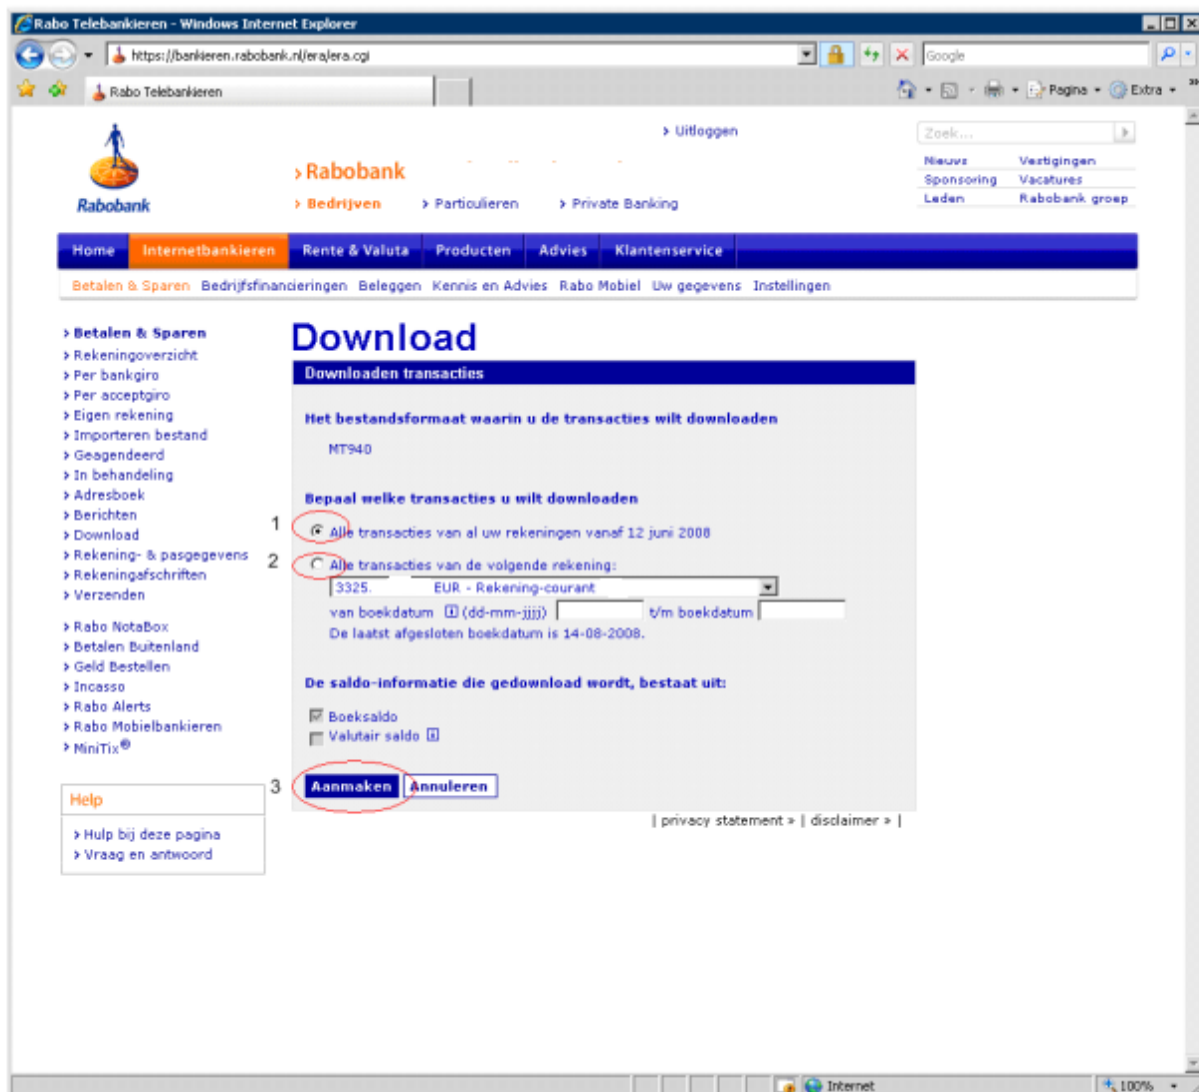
Rabo Telebankieren - Windows Internet Explorer

https://bankieren.rabobank.nl/era/era.cgi

Google

Rabo Telebankieren

Pagina ▾ Extra ▾

Rabobank

› Rabobank

› Uitloggen

Zoek...

Nieuws | Vestigingen
Sponsoring | Vacatures
Leden | Rabobank groep

› Bedrijven › Particulieren › Private Banking

Home | Internetbankieren | Rente & Valuta | Producten | Advies | Klantenservice

Betalen & Sparen Bedrijfsfinancieringen Beleggen Kennis en Advies Rabo Mobiel Uw gegevens Instellingen

› Betalen & Sparen
› Rekeningoverzicht
› Per bankgiro
› Per acceptgiro
› Eigen rekening
› Importeren bestand
› Geagendeerd
› In behandeling
› Adresboek
› Berichten
› Download
› Rekening- & pasgegevens
› Rekeningafschriften
› Verzenden

› Rabo NotaBox
› Betalen Buitenland
› Geld Bestellen
› Incasso
› Rabo Alerts
› Rabo Mobielbankieren
› MiniTix®

Help
› Hulp bij deze pagina
› Vraag en antwoord

Download

Downloaden transacties

Het bestandsformaat waarin u de transacties wilt downloaden

MT940

Bepaal welke transacties u wilt downloaden

1 Alle transacties van al uw rekeningen vanaf 12 juni 2008

2 Alle transacties van de volgende rekening:

3325. EUR - Rekening-courant

van boekdatum (dd-mm-jjjj) t/m boekdatum

De laatst afgesloten boekdatum is 14-08-2008.

De saldo-informatie die gedownload wordt, bestaat uit:

Boeksaldo
Valutair saldo

3 Aanmaken Annuleren

| privacy statement » | disclaimer » |

Internet | 100%